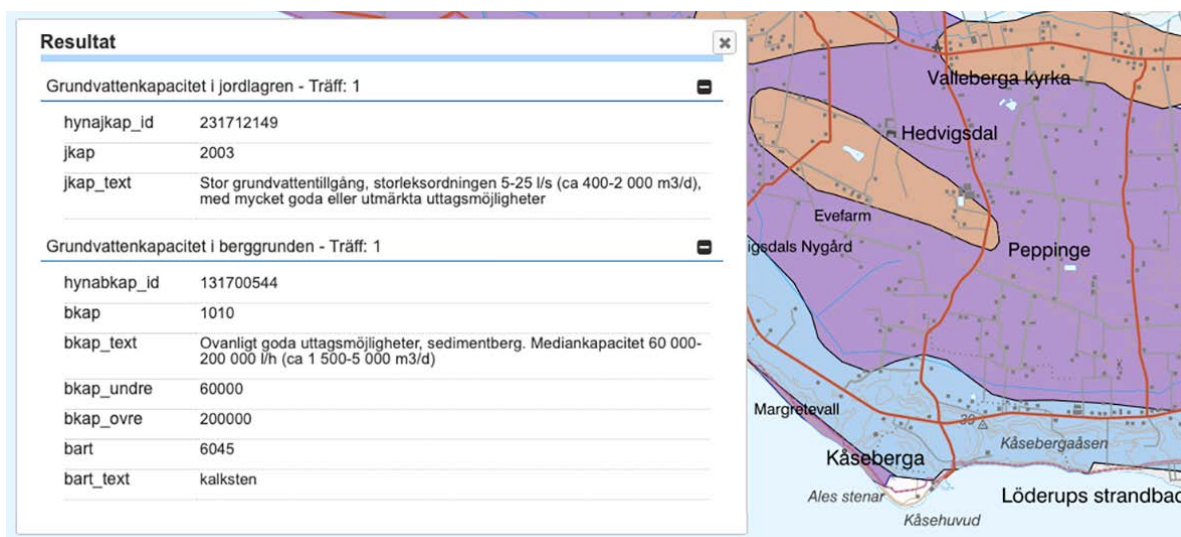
Resultat

×

Grundvattenkapacitet i jordlagren - Träff: 1

| | |
|---|---|
| hynajkap_id | 231712149 |
| jkap | 2003 |
| jkap_text | Stor grundvattentillgång, storleksordningen 5-25 l/s (ca 400-2 000 m3/d), med mycket goda eller utmärkta uttagsmöjligheter |

Grundvattenkapacitet i berggrunden - Träff: 1

| | |
|---|---|
| hynabkap_id | 131700544 |
| bkap | 1010 |
| bkap_text | Ovanligt goda uttagsmöjligheter, sedimentberg. Mediankapacitet 60 000-200 000 l/h (ca 1 500-5 000 m3/d) |
| bkap_undre | 60000 |
| bkap_ovre | 200000 |
| bart | 6045 |
| bart_text | kalksten |

Valleberga kyrka
Hedvigsdal
Evefarm
igsdals Nygård
Peppinge
Margretevall
39
Kåsebergaåsen
Kåseberga
Ales stenar
Löderups strandbad
Kåsehuvud